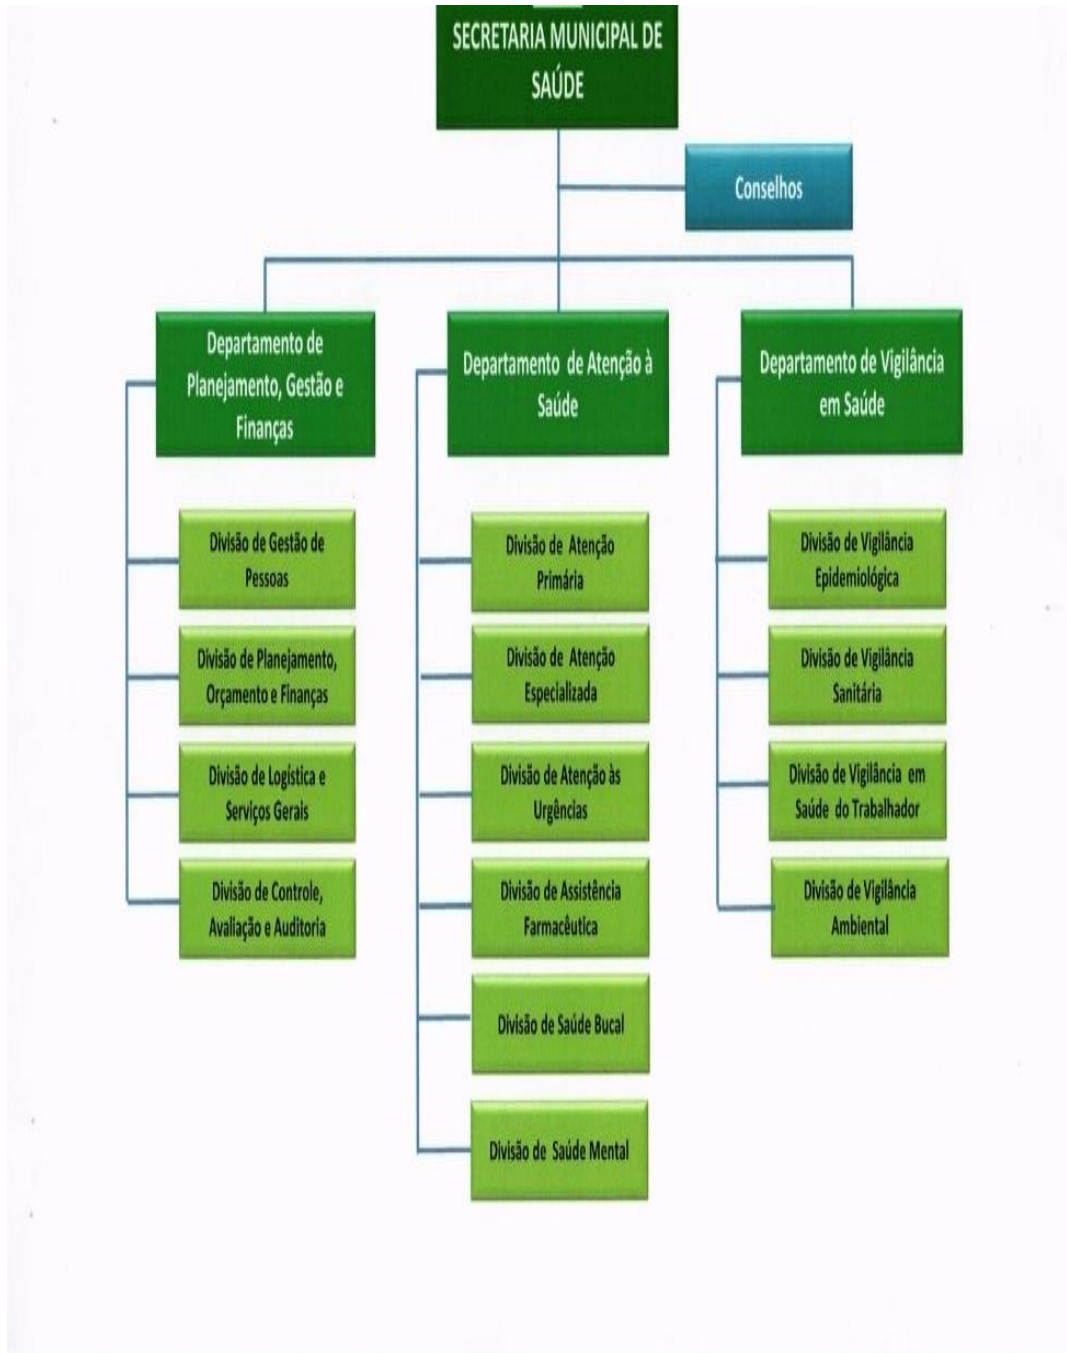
SECRETARIA MUNICIPAL DE SAÚDE

Conselhos

Departamento de Planejamento, Gestão e Finanças

Divisão de Gestão de Pessoas

Divisão de Planejamento, Orçamento e Finanças

Divisão de Logística e Serviços Gerais

Divisão de Controle, Avaliação e Auditoria

Departamento de Atenção à Saúde

Divisão de Atenção Primária

Divisão de Atenção Especializada

Divisão de Atenção às Urgências

Divisão de Assistência Farmacêutica

Divisão de Saúde Bucal

Divisão de Saúde Mental

Departamento de Vigilância em Saúde

Divisão de Vigilância Epidemiológica

Divisão de Vigilância Sanitária

Divisão de Vigilância em Saúde do Trabalhador

Divisão de Vigilância Ambiental